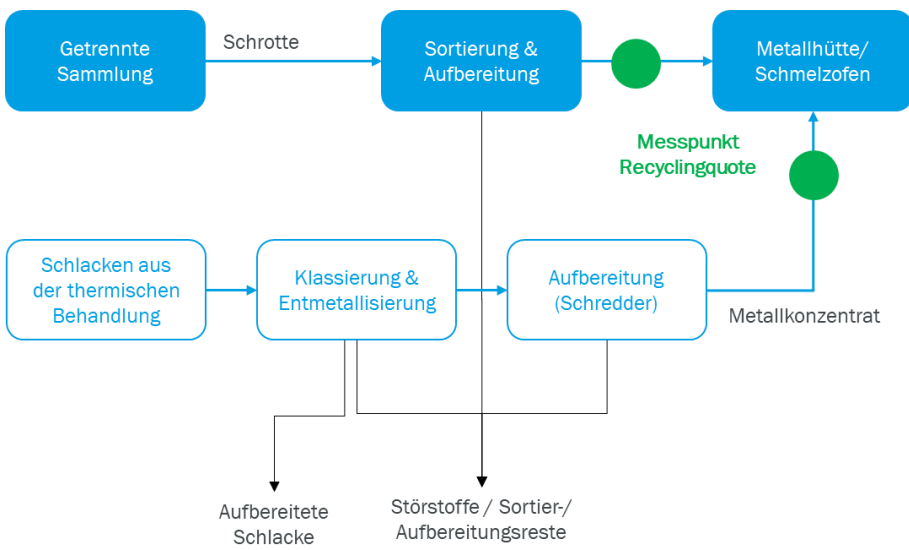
Getrennte Sammlung

Schrotte

Sortierung & Aufbereitung

Metallhütte/ Schmelzofen

Messpunkt Recyclingquote

Schlacken aus der thermischen Behandlung

Klassierung & Entmetallisierung

Aufbereitung (Schredder)

Metallkonzentrat

Aufbereitete Schlacke

Störstoffe / Sortier-/ Aufbereitungsreste